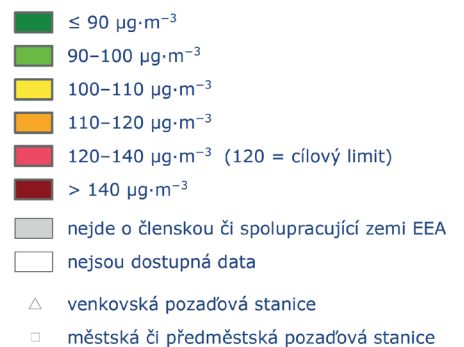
$\leq 90\ \mu g \cdot m^{-3}$

$90–100\ \mu g \cdot m^{-3}$

$100–110\ \mu g \cdot m^{-3}$

$110–120\ \mu g \cdot m^{-3}$

$120–140\ \mu g \cdot m^{-3}$ (120 = cílový limit)

$> 140\ \mu g \cdot m^{-3}$

nejde o členskou či spolupracující zemi EEA

nejsou dostupná data

venkovská pozaďová stanice

městská či předměstská pozaďová stanice